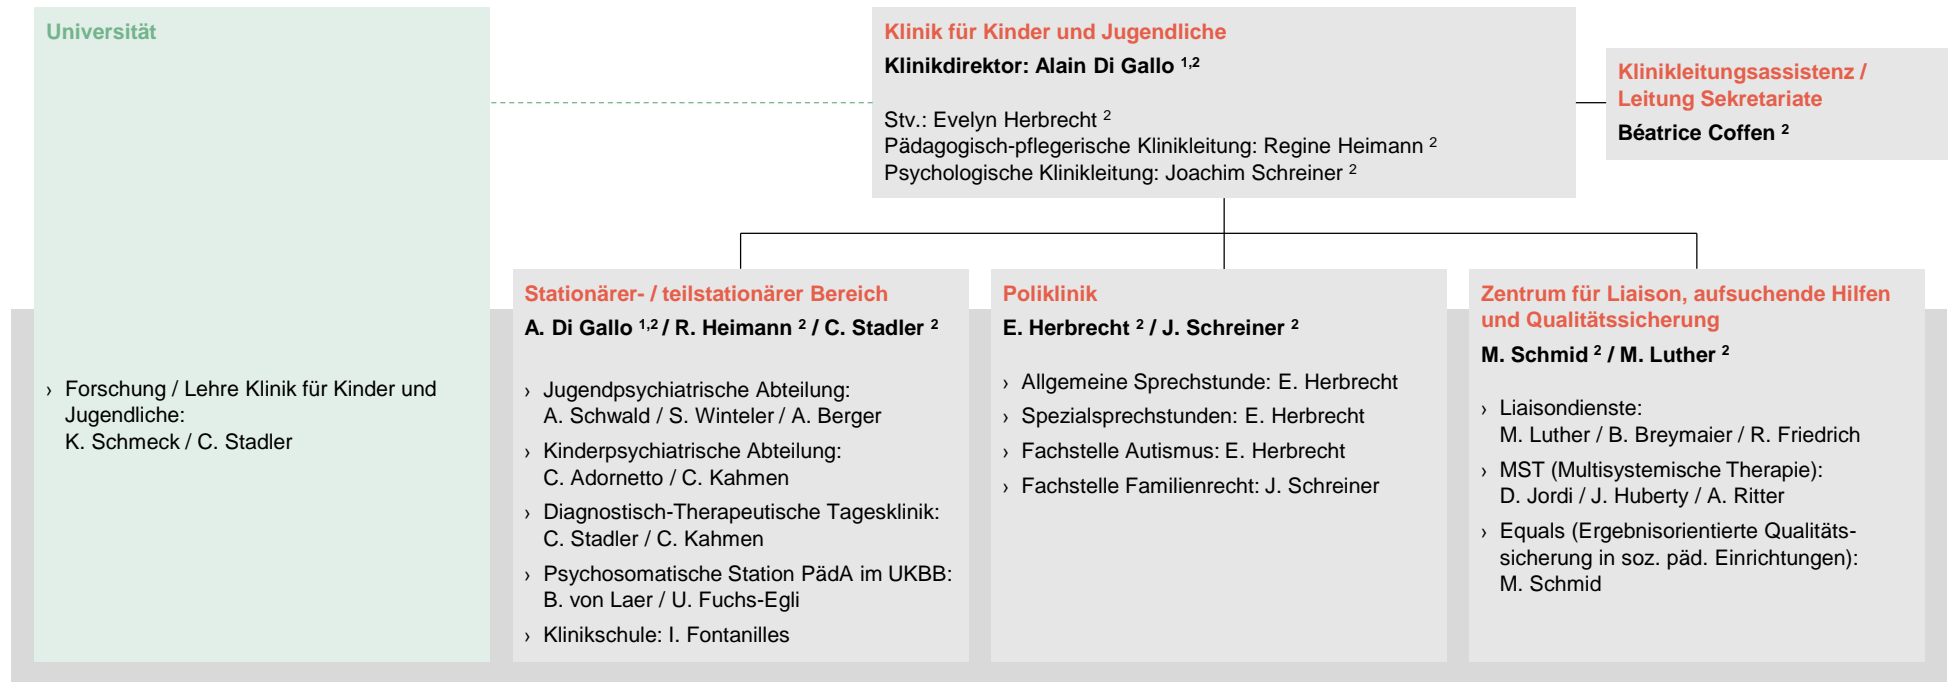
Universität

› Forschung / Lehre Klinik für Kinder und Jugendliche: K. Schmeck / C. Stadler

Klinik für Kinder und Jugendliche
Klinikdirektor: Alain Di Gallo $^{1,2}$

Stv.: Evelyn Herbrecht $^{2}$
Pädagogisch-pflegerische Klinikleitung: Regine Heimann $^{2}$
Psychologische Klinikleitung: Joachim Schreiner $^{2}$

Klinikleitungsassistenz / Leitung Sekretariate
Béatrice Coffen $^{2}$

Stationärer- / teilstationärer Bereich
A. Di Gallo $^{1,2}$ / R. Heimann $^{2}$ / C. Stadler $^{2}$

› Jugendpsychiatrische Abteilung: A. Schwald / S. Winteler / A. Berger
› Kinderpsychiatrische Abteilung: C. Adornetto / C. Kahmen
› Diagnostisch-Therapeutische Tagesklinik: C. Stadler / C. Kahmen
› Psychosomatische Station PädA im UKBB: B. von Laer / U. Fuchs-Egli
› Klinikschule: I. Fontanilles

Poliklinik
E. Herbrecht $^{2}$ / J. Schreiner $^{2}$

› Allgemeine Sprechstunde: E. Herbrecht
› Spezialsprechstunden: E. Herbrecht
› Fachstelle Autismus: E. Herbrecht
› Fachstelle Familienrecht: J. Schreiner

Zentrum für Liaison, aufsuchende Hilfen und Qualitätssicherung
M. Schmid $^{2}$ / M. Luther $^{2}$

› Liaisondienste: M. Luther / B. Breymaier / R. Friedrich
› MST (Multisystemische Therapie): D. Jordi / J. Huberty / A. Ritter
› Equals (Ergebnisorientierte Qualitätssicherung in soz. päd. Einrichtungen): M. Schmid